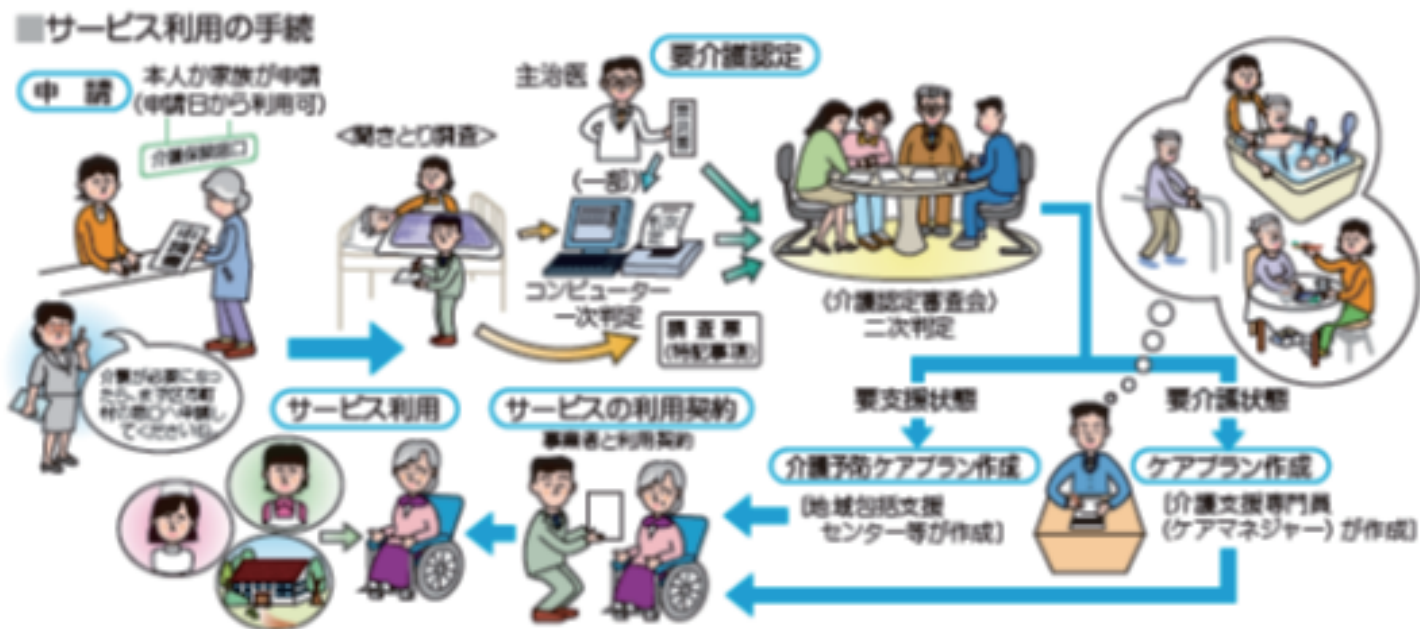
■サービス利用の手続

申　請

本人か家族が申請
（申請日から利用可）

介護保険窓口

介護が必要になったら、まず市区町村の窓口へ申請してください。

〈聞きとり調査〉

主治医

意見書

（一部）

コンピューター
一次判定

調査票
（特記事項）

要介護認定

（介護認定審査会）
二次判定

要支援状態

要介護状態

介護予防ケアプラン作成

（地域包括支援センター等が作成）

ケアプラン作成

（介護支援専門員（ケアマネジャー）が作成）

サービスの利用契約

事業者と利用契約

サービス利用